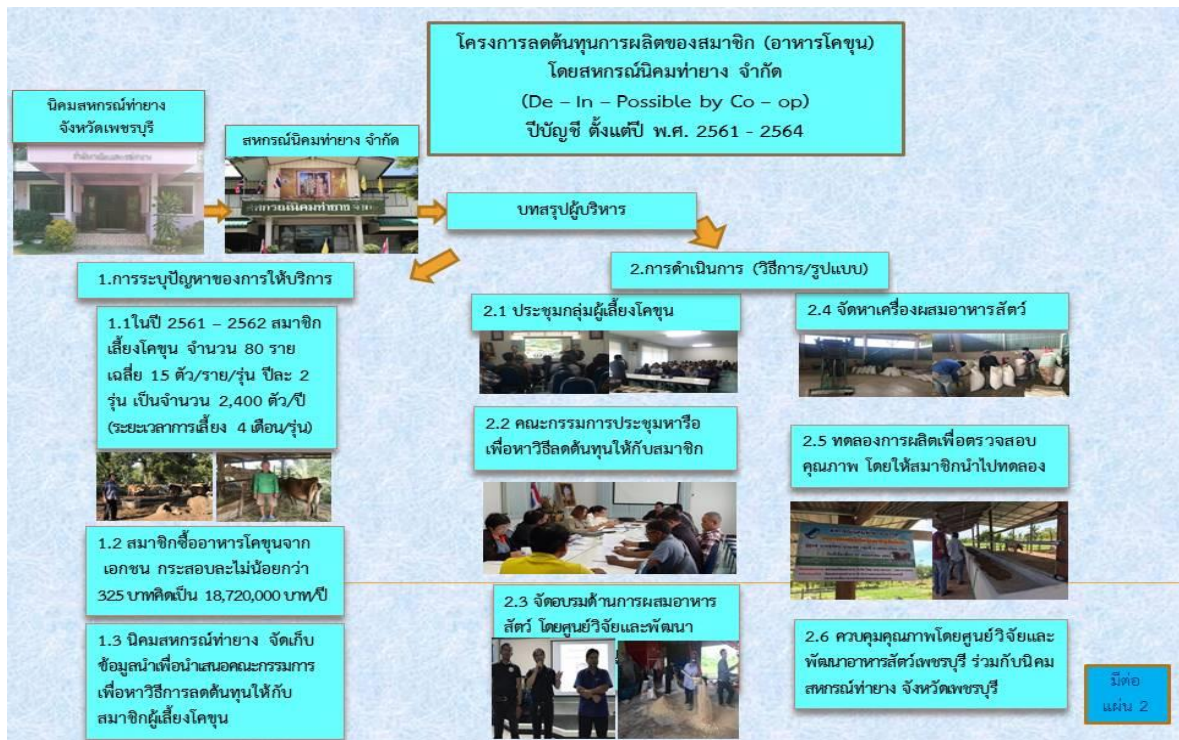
โครงการลดต้นทุนการผลิตของสมาชิก (อาหารโคขุน)
โดยสหกรณ์นิคมท่ายาง จำกัด
(De – In – Possible by Co – op)
ปีบัญชี ตั้งแต่ปี พ.ศ. 2561 - 2564

นิคมสหกรณ์ท่ายาง จังหวัดเพชรบุรี

สหกรณ์นิคมท่ายาง จำกัด

บทสรุปผู้บริหาร

1.การระบุปัญหาของการให้บริการ

1.1ในปี 2561 – 2562 สมาชิกเลี้ยงโคขุน จำนวน 80 ราย เฉลี่ย 15 ตัว/ราย/รุ่น ปีละ 2 รุ่น เป็นจำนวน 2,400 ตัว/ปี (ระยะเวลาการเลี้ยง 4 เดือน/รุ่น)

1.2 สมาชิกซื้ออาหารโคขุนจากเอกชน กระสอบละไม่น้อยกว่า 325 บาทคิดเป็น 18,720,000 บาท/ปี

1.3 นิคมสหกรณ์ท่ายาง จัดเก็บข้อมูลนำเพื่อนำเสนอคณะกรรมการเพื่อหาวิธีการลดต้นทุนให้กับสมาชิกผู้เลี้ยงโคขุน

2.การดำเนินการ (วิธีการ/รูปแบบ)

2.1 ประชุมกลุ่มผู้เลี้ยงโคขุน

2.2 คณะกรรมการประชุมหารือเพื่อหาวิธีลดต้นทุนให้กับสมาชิก

2.3 จัดอบรมด้านการผสมอาหารสัตว์ โดยศูนย์วิจัยและพัฒนา

2.4 จัดหาเครื่องผสมอาหารสัตว์

2.5 ทดลองการผลิตเพื่อตรวจสอบคุณภาพ โดยให้สมาชิกนำไปทดลอง

2.6 ควบคุมคุณภาพโดยศูนย์วิจัยและพัฒนาอาหารสัตว์เพชรบุรี ร่วมกับนิคมสหกรณ์ท่ายาง จังหวัดเพชรบุรี

มีต่อ แผ่น 2